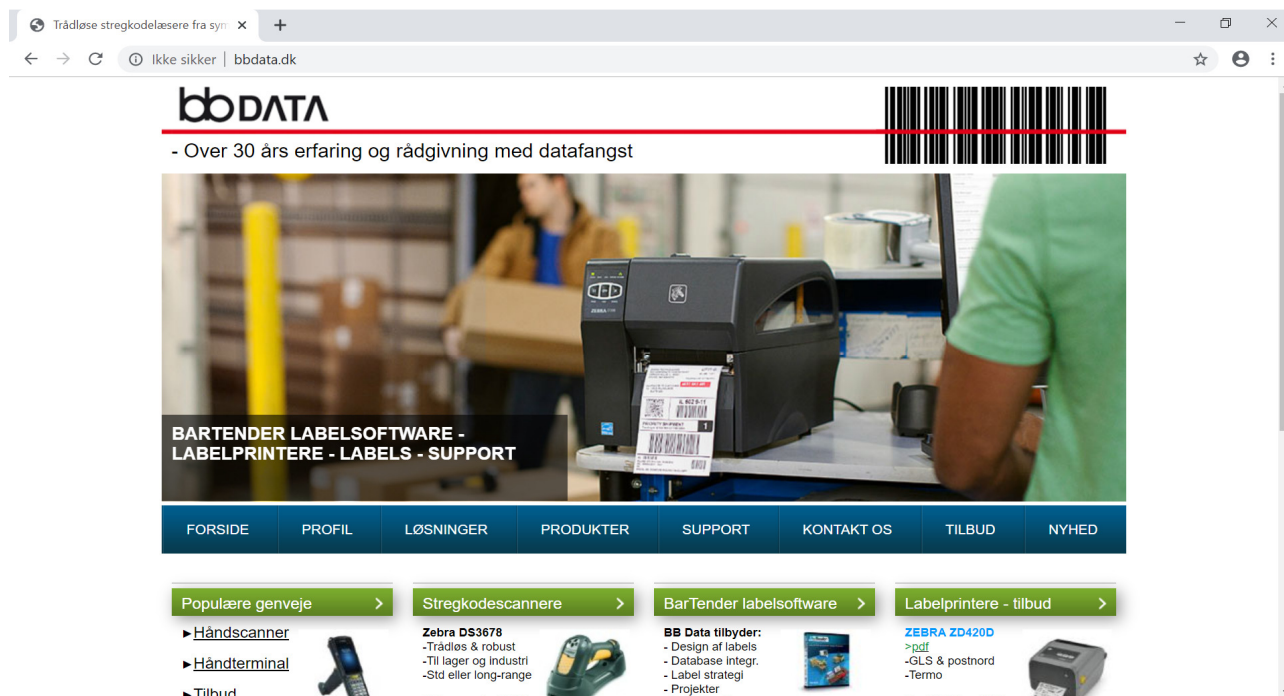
Trådløse stregkodelæsere fra sym ×
+
Ikke sikker | bbdata.dk

bb DATA

- Over 30 års erfaring og rådgivning med datafangst

BARTENDER LABELSOFTWARE - LABELPRINTERE - LABELS - SUPPORT

FORSIDE | PROFIL | LØSNINGER | PRODUKTER | SUPPORT | KONTAKT OS | TILBUD | NYHED

Populære genveje >
►Håndscanner
►Håndterminal
►Tilbud

Stregkodescannere >
Zebra DS3678
-Trådløs & robust
-Til lager og industri
-Std eller long-range

BarTender labelsoftware >
BB Data tilbyder:
- Design af labels
- Database integr.
- Label strategi
- Projekter

Labelprintere - tilbud >
ZEBRA ZD420D
>pdf
-GLS & postnord
-Termo